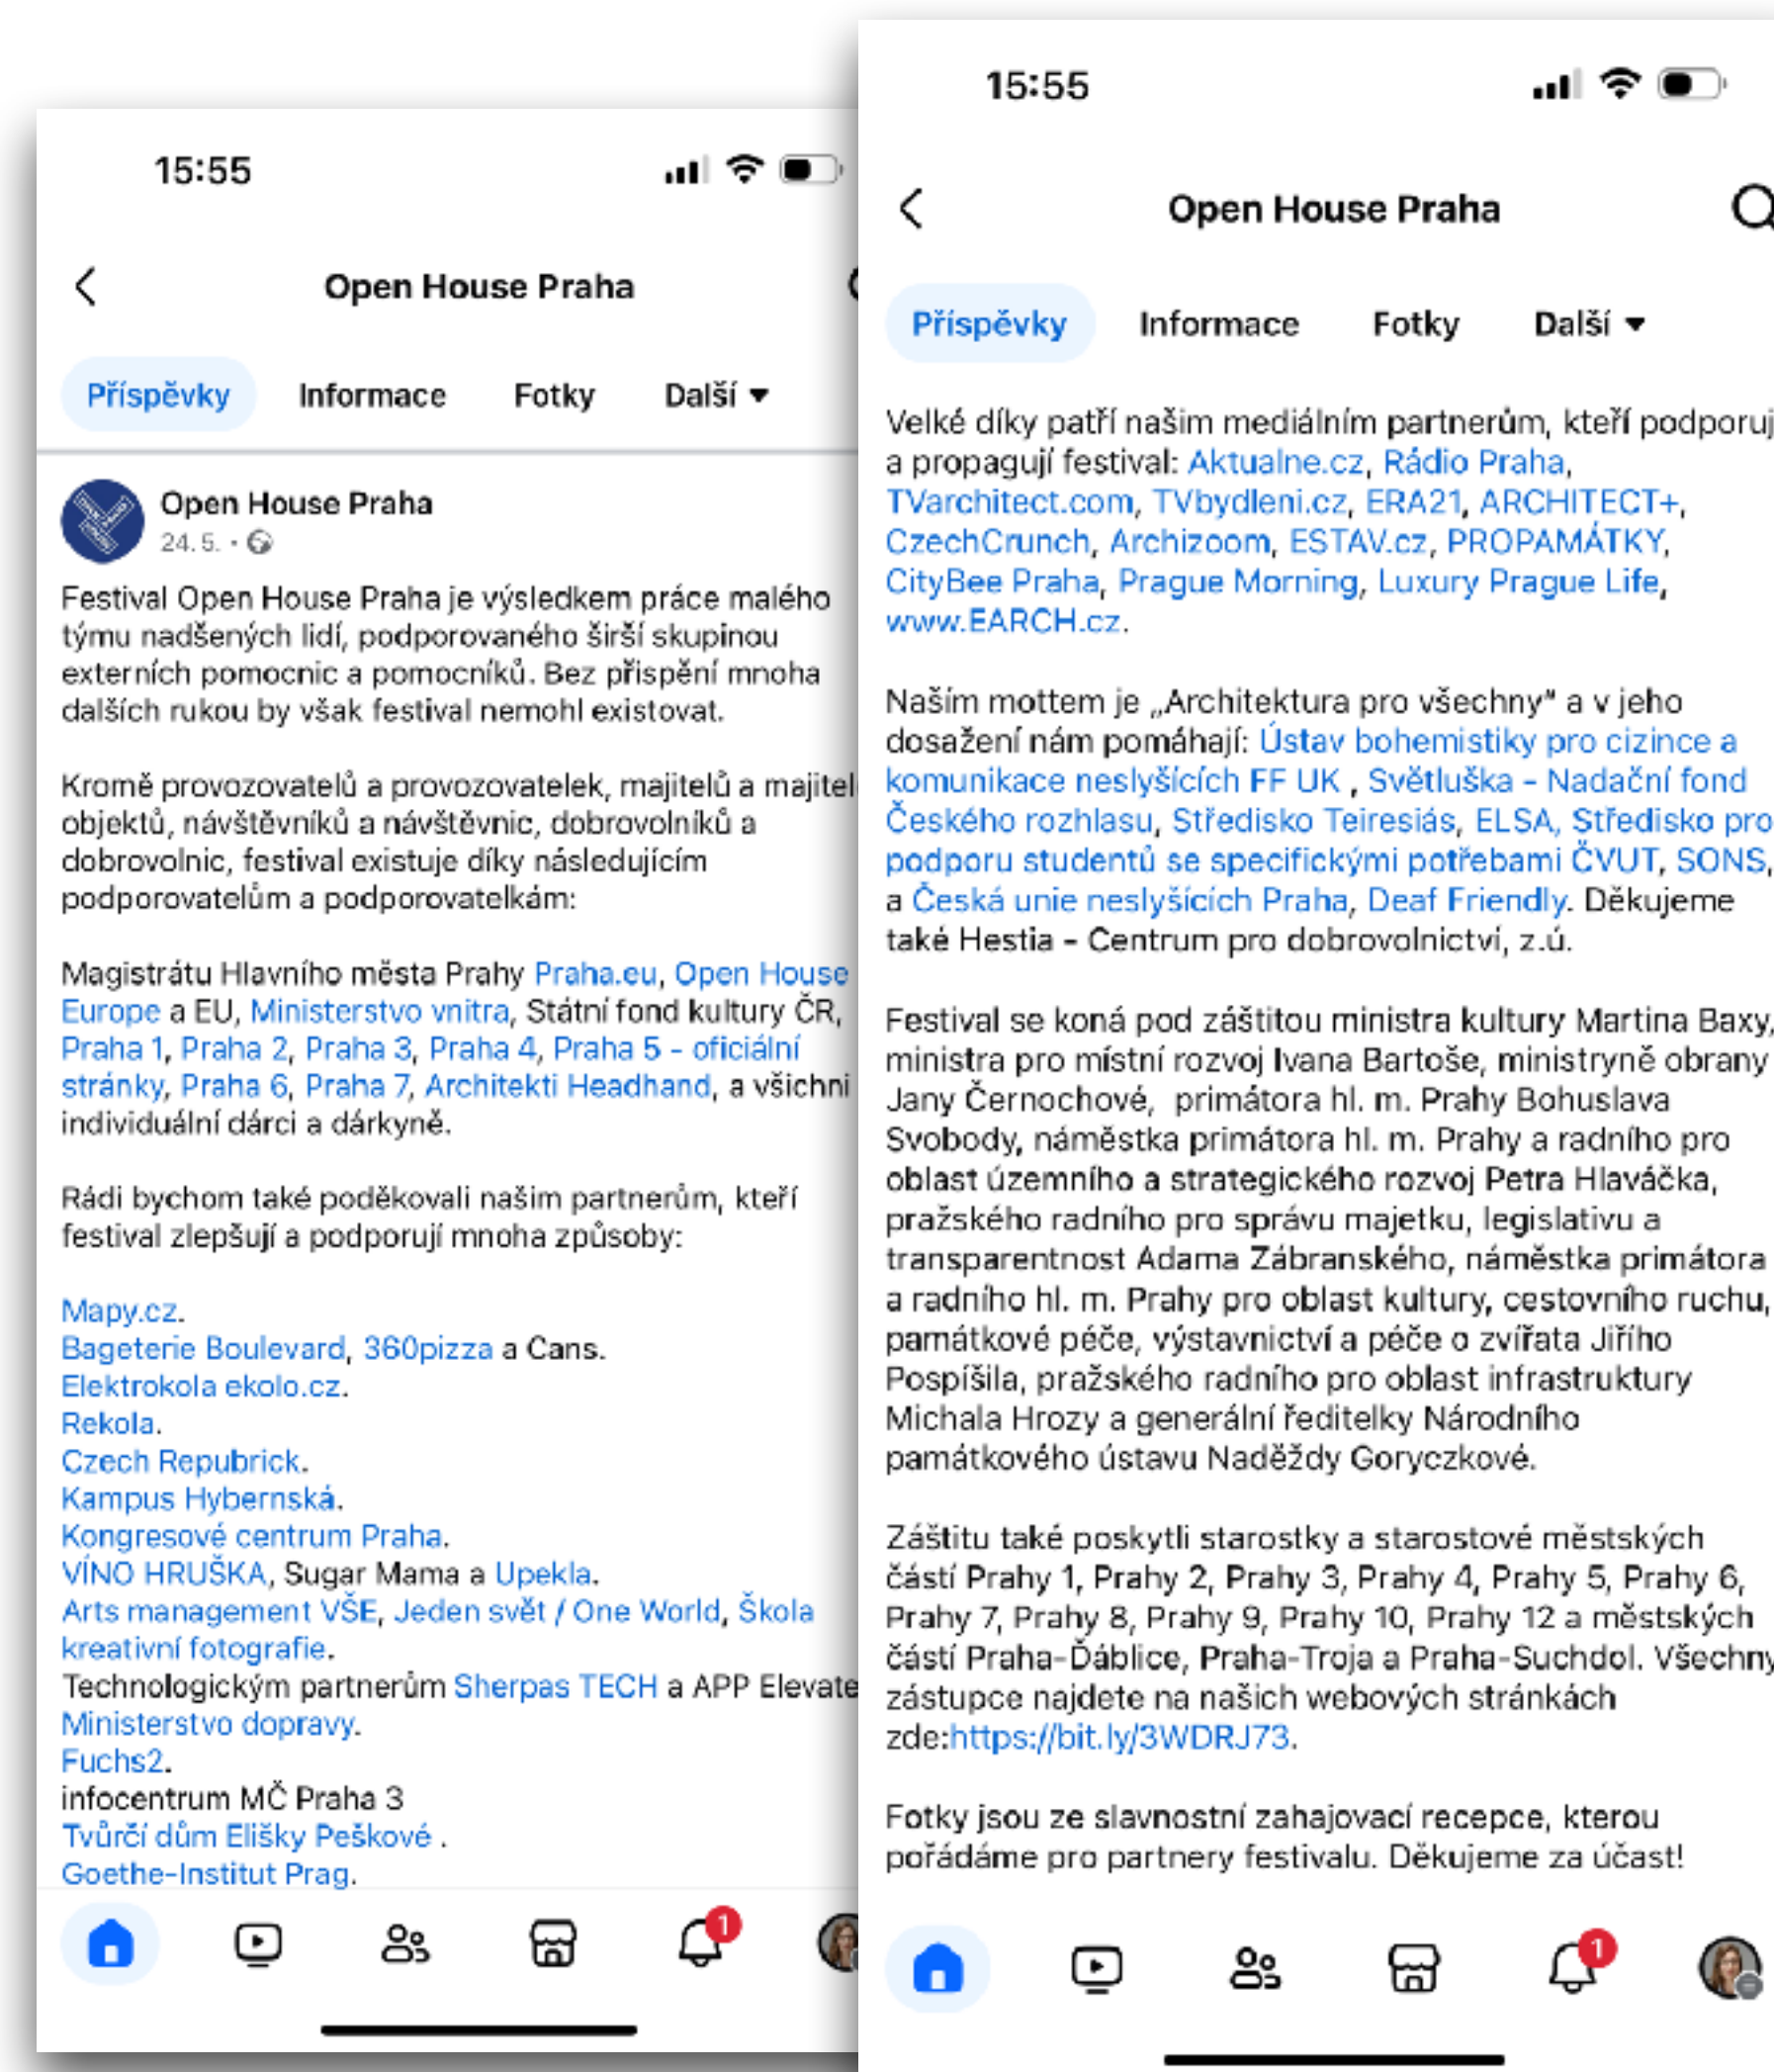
15:55

Open House Praha

Příspěvky Informace Fotky Další

Open House Praha
24. 5. ·

Festival Open House Praha je výsledkem práce malého týmu nadšených lidí, podporovaného širší skupinou externích pomocnic a pomocníků. Bez přispění mnoha dalších rukou by však festival nemohl existovat.

Kromě provozovatelů a provozovatelek, majitelů a majitel objektů, návštěvníků a návštěvnic, dobrovolníků a dobrovolnic, festival existuje díky následujícím podporovatelům a podporovatelkám:

Magistrátu Hlavního města Prahy Praha.eu, Open House Europe a EU, Ministerstvo vnitra, Státní fond kultury ČR, Praha 1, Praha 2, Praha 3, Praha 4, Praha 5 - oficiální stránky, Praha 6, Praha 7, Architekti Headhand, a všichni individuální dárci a dárkyně.

Rádi bychom také poděkovali našim partnerům, kteří festival zlepšují a podporují mnoha způsoby:

Mapy.cz.
Bageterie Boulevard, 360pizza a Cans.
Elektrokola ekolo.cz.
Rekola.
Czech Repubrick.
Kampus Hybernská.
Kongresové centrum Praha.
VÍNO HRUŠKA, Sugar Mama a Upekla.
Arts management VŠE, Jeden svět / One World, Škola kreativní fotografie.
Technologickým partnerům Sherpas TECH a APP Elevate
Ministerstvo dopravy.
Fuchs2.
infocentrum MČ Praha 3
Tvůrčí dům Elišky Peškové .
Goethe-Institut Prag.

1

15:55

Open House Praha

Příspěvky Informace Fotky Další

Velké díky patří našim mediálním partnerům, kteří podporuj a propagují festival: Aktualne.cz, Rádio Praha, TVarchitect.com, TVbydleni.cz, ERA21, ARCHITECT+, CzechCrunch, Archizoom, ESTAV.cz, PROPAMÁTKY, CityBee Praha, Prague Morning, Luxury Prague Life, www.EARCH.cz.

Naším mottem je „Architektura pro všechny“ a v jeho dosažení nám pomáhají: Ústav bohemistiky pro cizince a komunikace neslyšících FF UK , Světluška - Nadační fond Českého rozhlasu, Středisko Teiresiás, ELSA, Středisko pro podporu studentů se specifickými potřebami ČVUT, SONS, a Česká unie neslyšících Praha, Deaf Friendly. Děkujeme také Hestia - Centrum pro dobrovolnictví, z.ú.

Festival se koná pod záštitou ministra kultury Martina Baxy, ministra pro místní rozvoj Ivana Bartoše, ministryně obrany Jany Černochové, primátora hl. m. Prahy Bohuslava Svobody, náměstka primátora hl. m. Prahy a radního pro oblast územního a strategického rozvoj Petra Hlaváčka, pražského radního pro správu majetku, legislativu a transparentnost Adama Zábranského, náměstka primátora a radního hl. m. Prahy pro oblast kultury, cestovního ruchu, památkové péče, výstavnictví a péče o zvířata Jiřího Pospíšila, pražského radního pro oblast infrastruktury Michala Hrozy a generální ředitelky Národního památkového ústavu Naděždy Goryczkové.

Záštitu také poskytli starostky a starostové městských částí Prahy 1, Prahy 2, Prahy 3, Prahy 4, Prahy 5, Prahy 6, Prahy 7, Prahy 8, Prahy 9, Prahy 10, Prahy 12 a městských částí Praha-Ďáblice, Praha-Troja a Praha-Suchdol. Všechny zástupce najdete na našich webových stránkách zde:https://bit.ly/3WDRJ73.

Fotky jsou ze slavnostní zahajovací recepce, kterou pořádáme pro partnery festivalu. Děkujeme za účast!

1